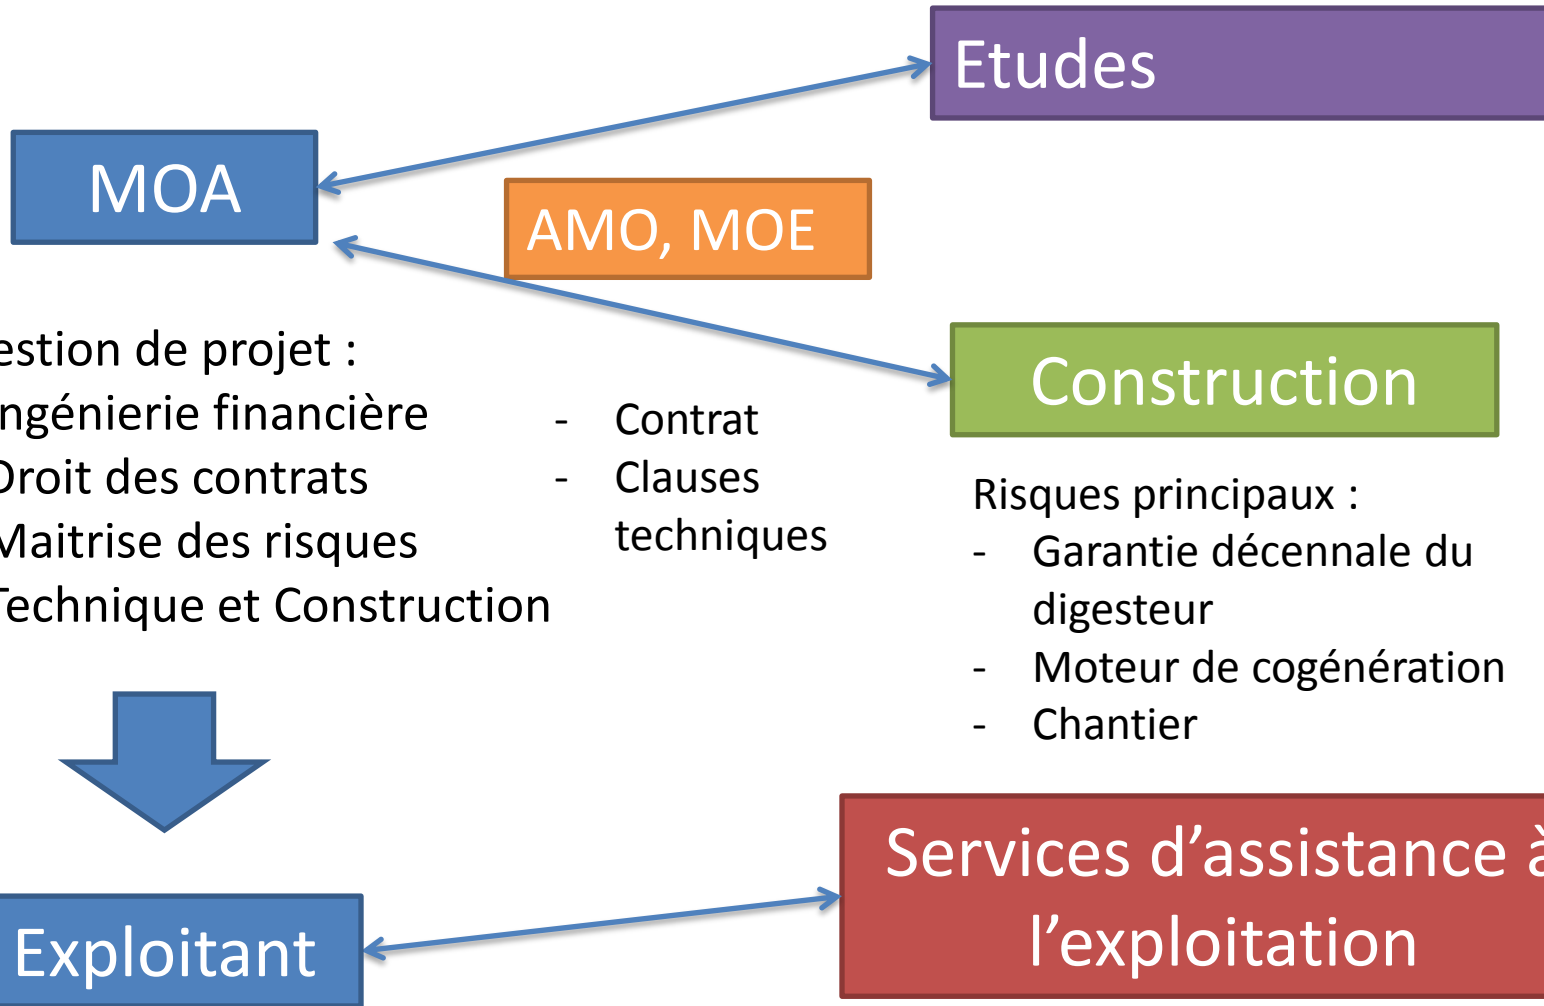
Etudes

MOA

AMO, MOE

Construction

estion de projet :
ngénierie financière
Droit des contrats
Maitrise des risques
Technique et Construction

- Contrat
- Clauses techniques

Risques principaux :
- Garantie décennale du digesteur
- Moteur de cogénération
- Chantier

Exploitant

Services d'assistance à l'exploitation